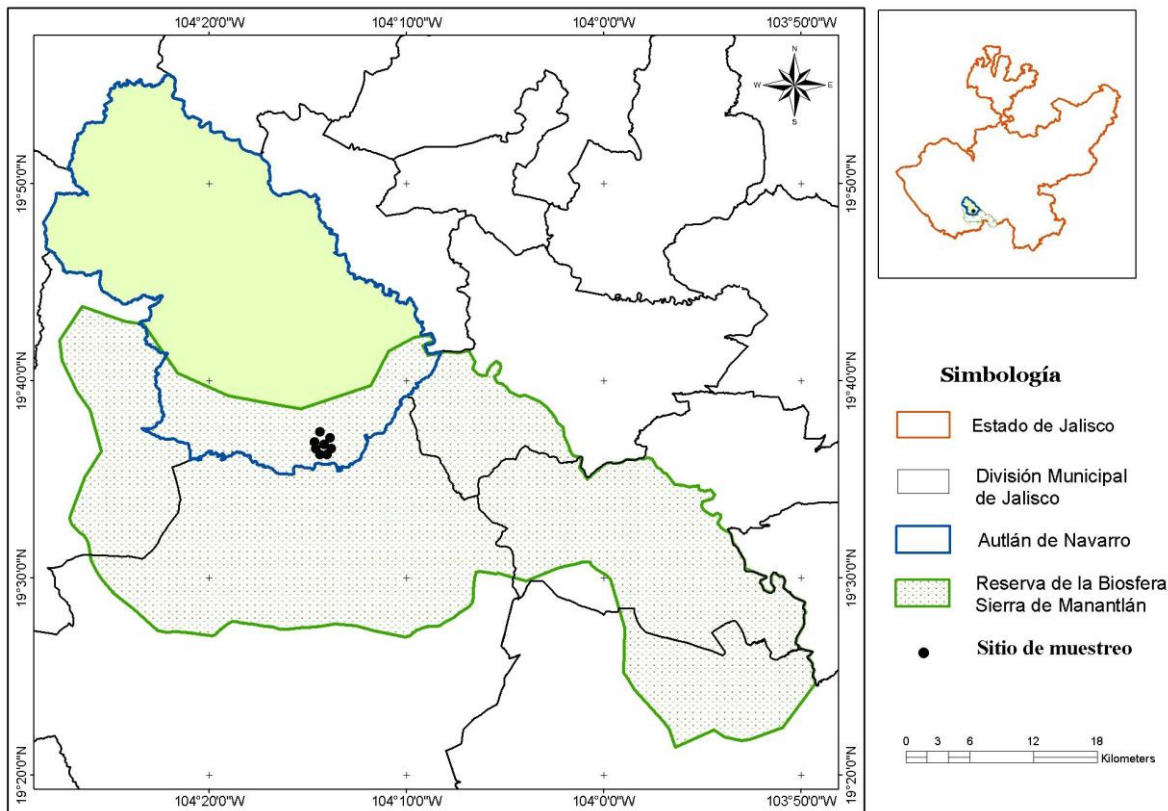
104°20'0"W
104°10'0"W
104°0'0"W
103°50'0"W

N
W
E
S

19°50'0"N
19°40'0"N
19°30'0"N
19°20'0"N

19°50'0"N
19°40'0"N
19°30'0"N
19°20'0"N

104°20'0"W
104°10'0"W
104°0'0"W
103°50'0"W

Simbología

Estado de Jalisco

División Municipal de Jalisco

Autlán de Navarro

Reserva de la Biosfera Sierra de Manantlán

Sitio de muestreo

0 3 6 12 18 Kilometers